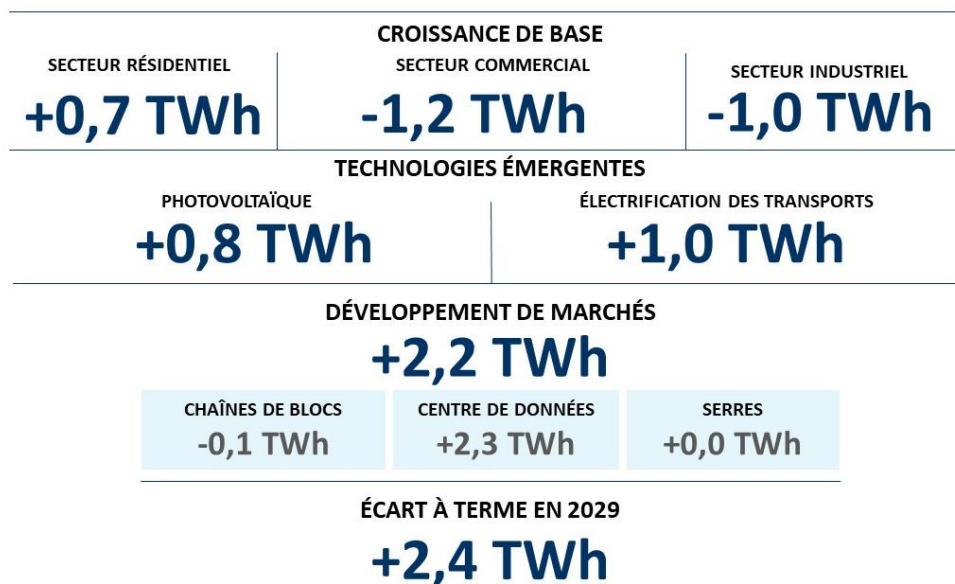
CROISSANCE DE BASE

SECTEUR RÉSIDENTIEL
+0,7 TWh

SECTEUR COMMERCIAL
-1,2 TWh

SECTEUR INDUSTRIEL
-1,0 TWh

TECHNOLOGIES ÉMERGENTES

PHOTOVOLTAÏQUE
+0,8 TWh

ÉLECTRIFICATION DES TRANSPORTS
+1,0 TWh

DÉVELOPPEMENT DE MARCHÉS
+2,2 TWh

CHAÎNES DE BLOCS
-0,1 TWh

CENTRE DE DONNÉES
+2,3 TWh

SERRES
+0,0 TWh

ÉCART À TERME EN 2029
+2,4 TWh